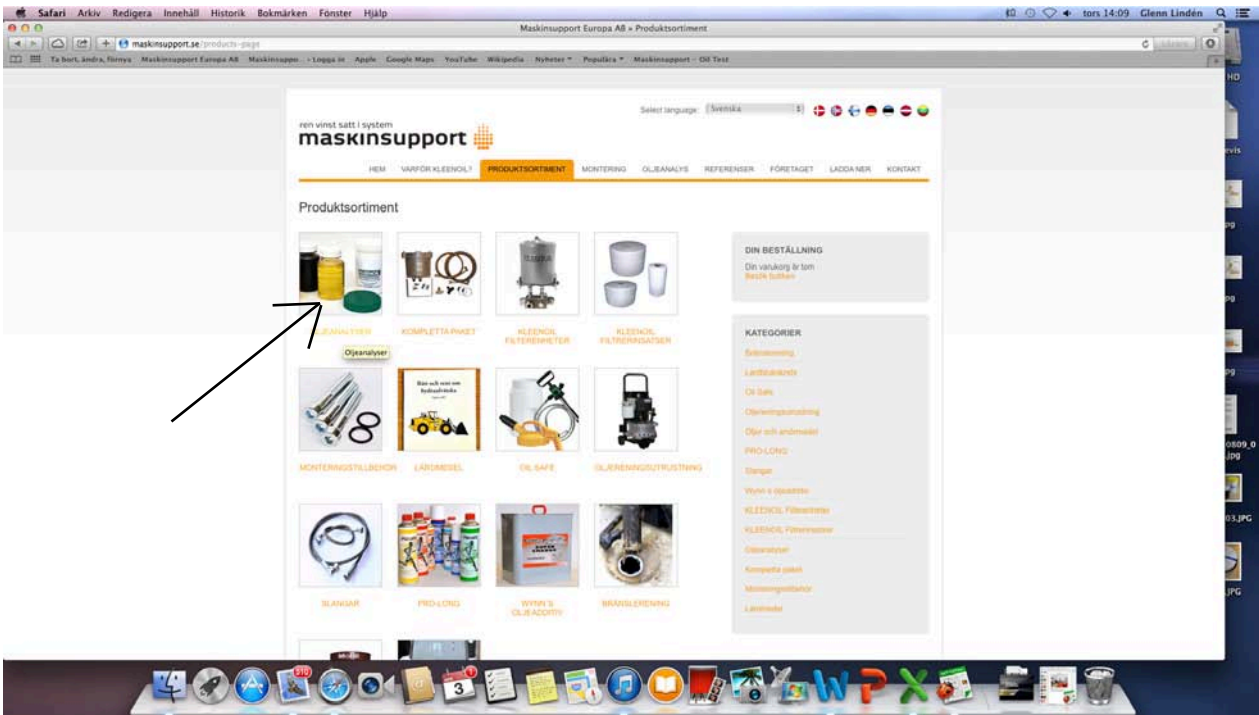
Safari Arkiv Redigera Innehåll Historik Bokmärken Fönster Hjälp

tors 14:09 Glenn Lindén

Maskinsupport Europa AB » Produktsortiment

maskinsupport.se/products-page

Ta bort, ändra, förnya Maskinsupport Europa AB Maskinsuppo... - Logga in Apple Google Maps YouTube Wikipedia Nyheter Populära Maskinsupport - Oil Test

Select language: Svenska

ren vinst satt i system
maskinsupport

HEM VARFÖR KLEENOIL? PRODUKTSORTIMENT MONTERING OLJEANALYS REFERENSER FÖRETAGET LADDA NER KONTAKT

Produktsortiment

OLJEANALYSER
Oljeanalyser

KOMPLETTA PAKET

KLEENOIL FILTERENHETER

KLEENOIL FILTERINSATSER

MONTERINGSTILLBEHÖR

LÄROMEDEL

OIL SAFE

OLJERENINGSUTRUSTNING

SLANGAR

PRO-LONG

WYNN'S OLJEADDITIV

BRÄNSLERENING

DIN BESTÄLLNING
Din varukorg är tom
Besök butiken

KATEGORIER
Bränslerening
Lantbrukande
Oil Safe
Oljereningsutrustning
Oljor och smörjmedel
PRO-LONG
Slangar
Wynn's oljeadditiv
KLEENOIL Filterenheter
KLEENOIL Filterinsatser
Oljeanalyser
Kompletta paket
Monteringstillbehör
Läromedel

HD
evis
PG
PG
0809_0 .jpg
03.JPG
JPG

3